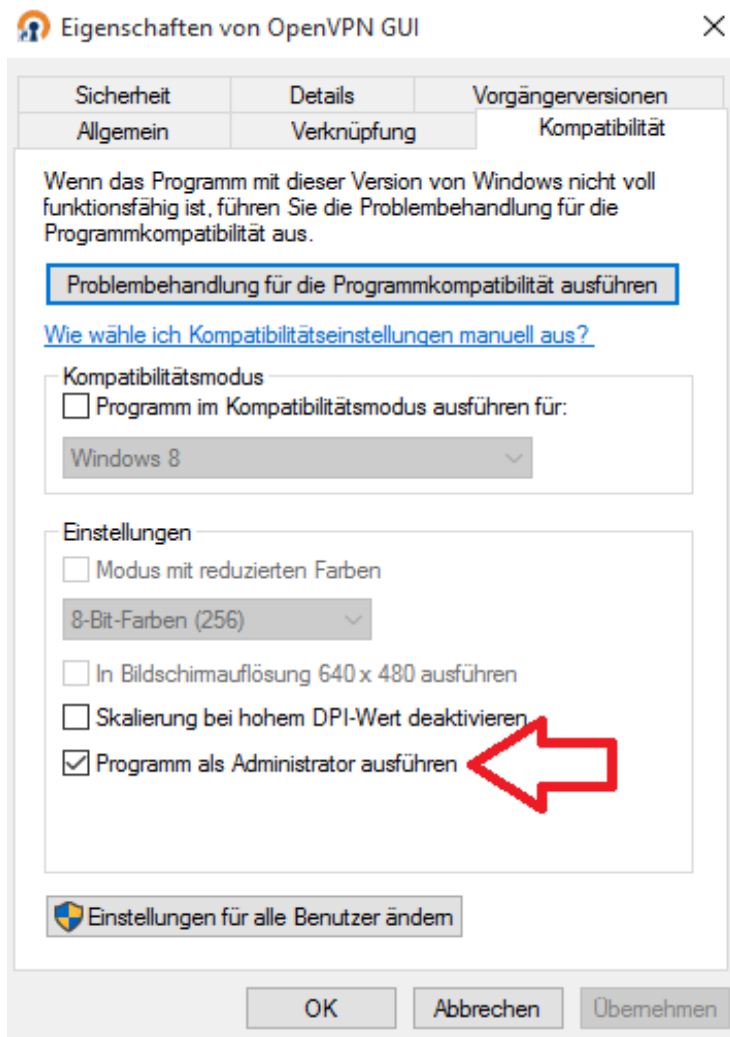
Eigenschaften von OpenVPN GUI

Sicherheit | Details | Vorgängerversionen
Allgemein | Verknüpfung | Kompatibilität

Wenn das Programm mit dieser Version von Windows nicht voll funktionsfähig ist, führen Sie die Problembehandlung für die Programmkompatibilität aus.

Problembehandlung für die Programmkompatibilität ausführen

Wie wähle ich Kompatibilitätseinstellungen manuell aus?

Kompatibilitätsmodus

Programm im Kompatibilitätsmodus ausführen für:

Windows 8

Einstellungen

Modus mit reduzierten Farben

8-Bit-Farben (256)

In Bildschirmauflösung 640 x 480 ausführen

Skalierung bei hohem DPI-Wert deaktivieren

Programm als Administrator ausführen

Einstellungen für alle Benutzer ändern

OK | Abbrechen | Übernehmen